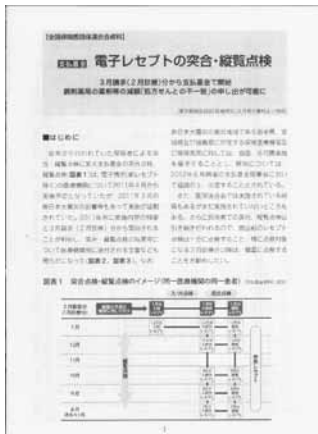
【全国保険医団体連合会資料】

電子レセプトの突合・縦覧点検

3月請求(2月診療)分から支払基金で開始
調剤薬局の薬剤等の減額「処方せんとの不一致」の申し出が可能に

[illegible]

■はじめに

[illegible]

図表1 突合点検・縦覧点検のイメージ(同一医療機関の同一患者)

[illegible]

1